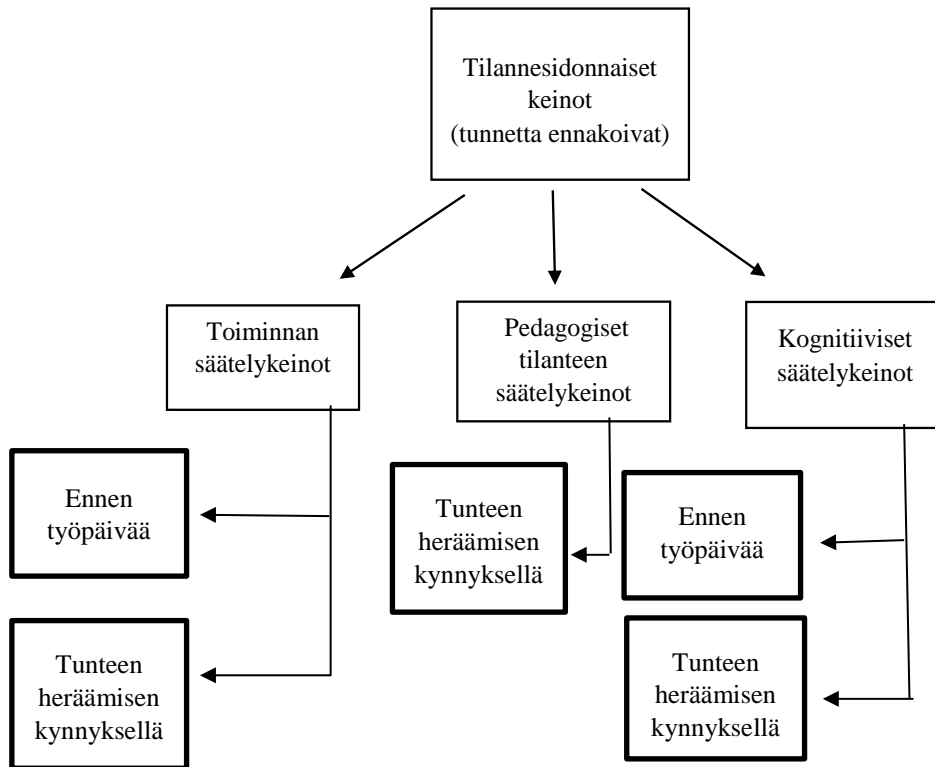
Tilannesidonnaiset keinot
(tunnetta ennakoivat)

Toiminnan säätelykeinot

Pedagogiset tilanteen säätelykeinot

Kognitiiviset säätelykeinot

Ennen työpäivää

Tunteen heräämisen kynnyksellä

Tunteen heräämisen kynnyksellä

Ennen työpäivää

Tunteen heräämisen kynnyksellä